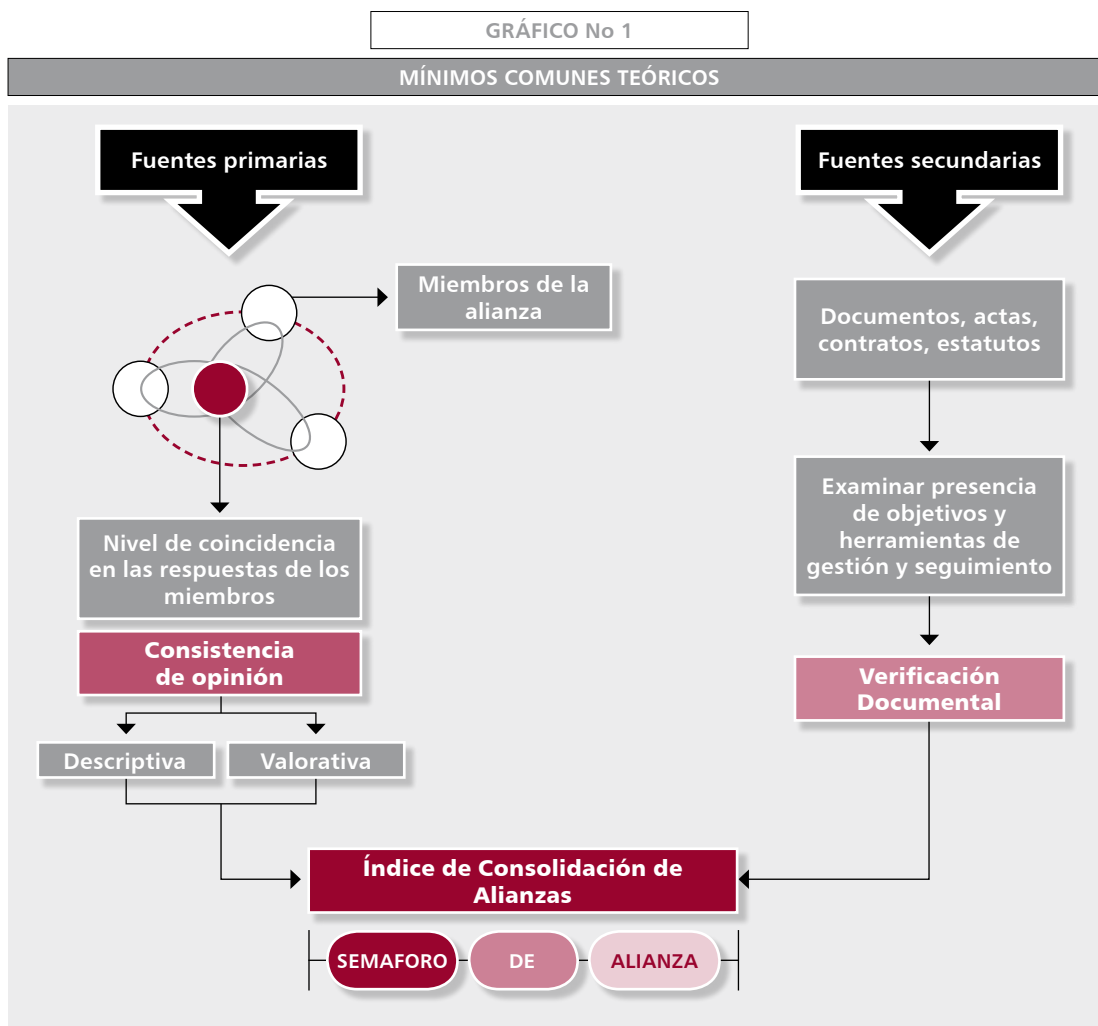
GRÁFICO No 1

MÍNIMOS COMUNES TEÓRICOS

Fuentes primarias

Miembros de la alianza

Nivel de coincidencia en las respuestas de los miembros

Consistencia de opinión

Descriptiva

Valorativa

Fuentes secundarias

Documentos, actas, contratos, estatutos

Examinar presencia de objetivos y herramientas de gestión y seguimiento

Verificación Documental

Índice de Consolidación de Alianzas

SEMAFORO

DE

ALIANZA